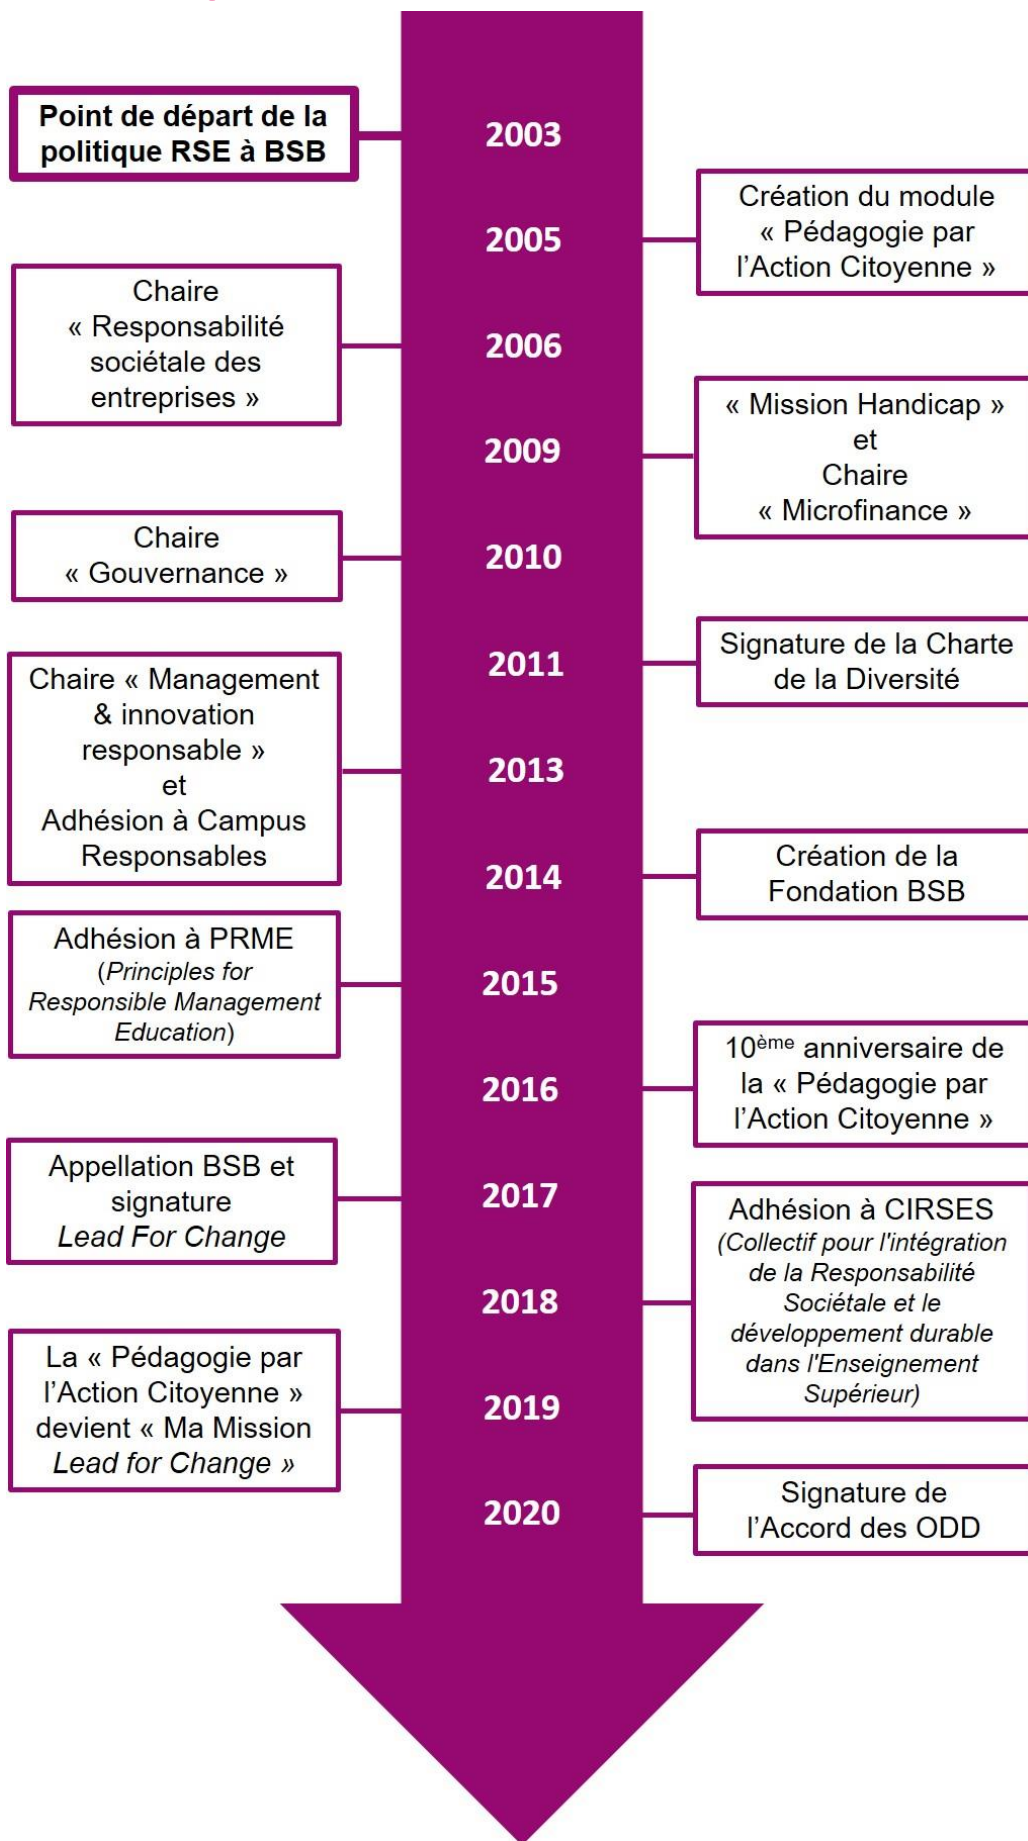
Point de départ de la politique RSE à BSB

2003

Création du module « Pédagogie par l'Action Citoyenne »

2005

Chaire « Responsabilité sociétale des entreprises »

2006

« Mission Handicap » et Chaire « Microfinance »

2009

Chaire « Gouvernance »

2010

Signature de la Charte de la Diversité

2011

Chaire « Management & innovation responsable » et Adhésion à Campus Responsables

2013

Création de la Fondation BSB

2014

Adhésion à PRME (*Principles for Responsible Management Education*)

2015

10$^{ème}$ anniversaire de la « Pédagogie par l'Action Citoyenne »

2016

Appellation BSB et signature *Lead For Change*

2017

Adhésion à CIRSES (*Collectif pour l'intégration de la Responsabilité Sociétale et le développement durable dans l'Enseignement Supérieur*)

2018

La « Pédagogie par l'Action Citoyenne » devient « Ma Mission *Lead for Change* »

2019

Signature de l'Accord des ODD

2020